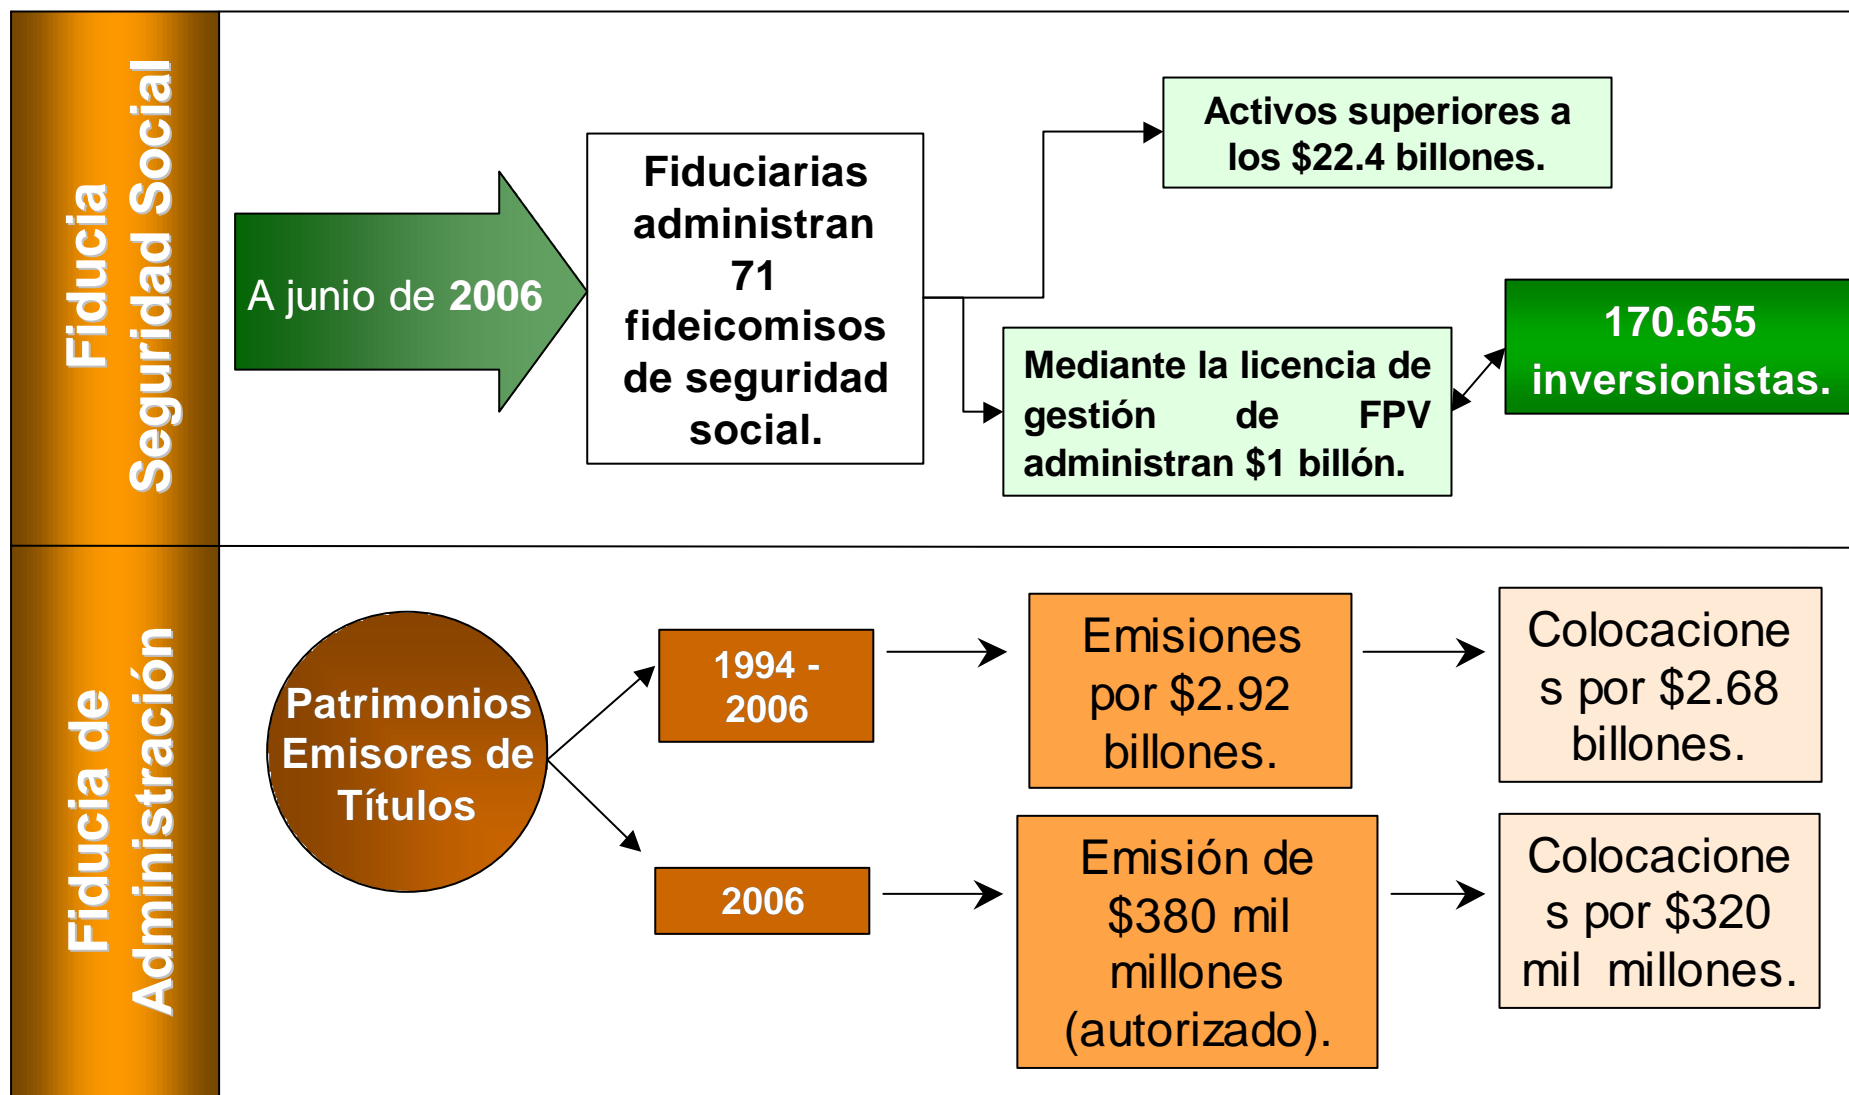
Fiducia Seguridad Social

A junio de 2006

Fiduciarias administran 71 fideicomisos de seguridad social.

Activos superiores a los $22.4 billones.

Mediante la licencia de gestión de FPV administran $1 billón.

170.655 inversionistas.

Fiducia de Administración

Patrimonios Emisores de Títulos

1994 - 2006

Emisiones por $2.92 billones.

Colocaciones por $2.68 billones.

2006

Emisión de $380 mil millones (autorizado).

Colocaciones por $320 mil millones.